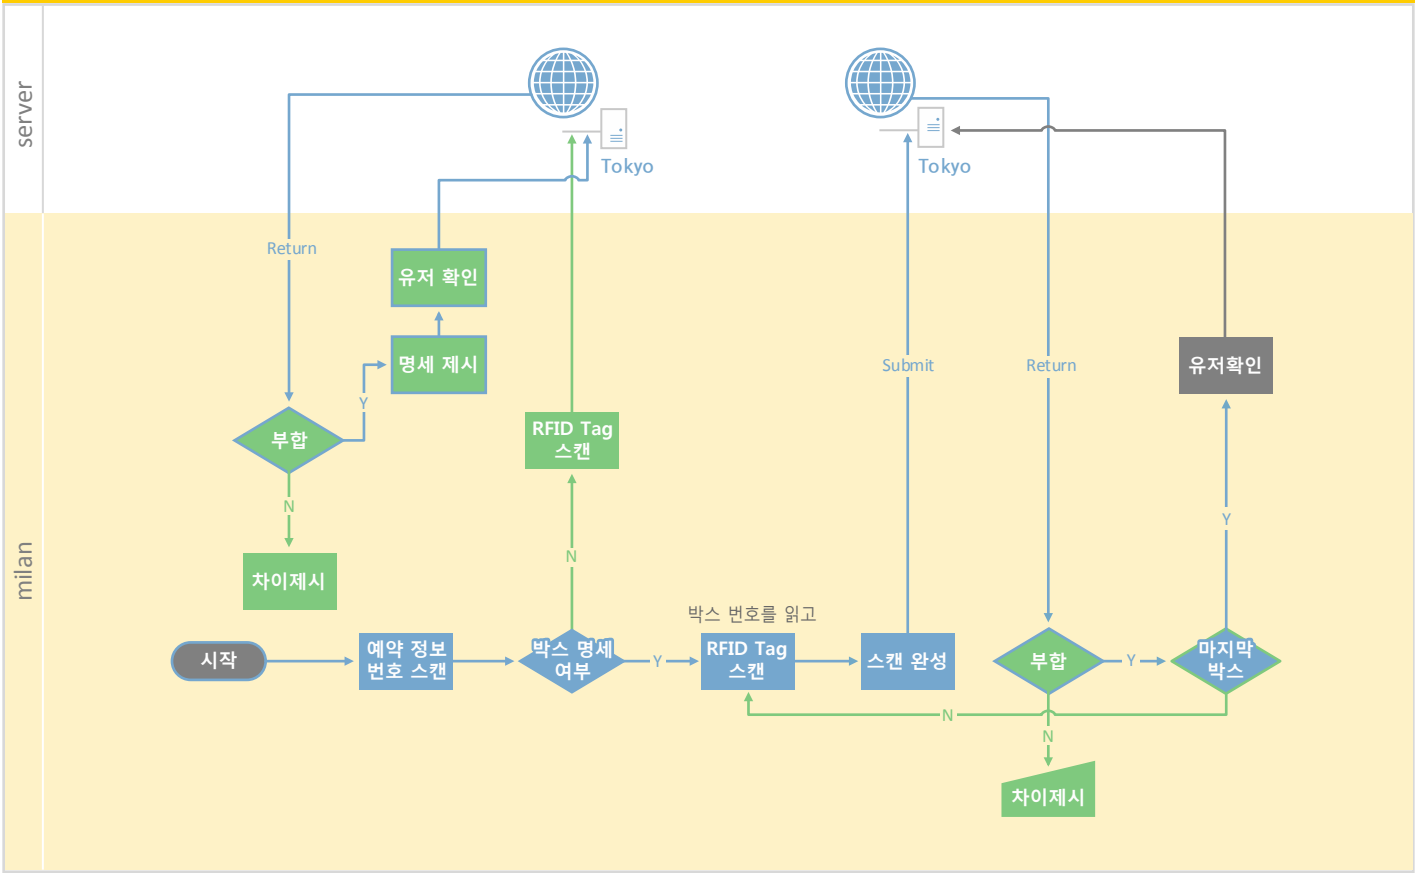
server

Tokyo

Tokyo

milan

Return

유저 확인

명세 제시

Y

부합

N

차이제시

RFID Tag 스캔

N

Submit

Return

유저확인

Y

박스 번호를 읽고

시작

예약 정보 번호 스캔

박스 명세 여부

Y

RFID Tag 스캔

스캔 완성

부합

Y

마지막 박스

N

N

차이제시